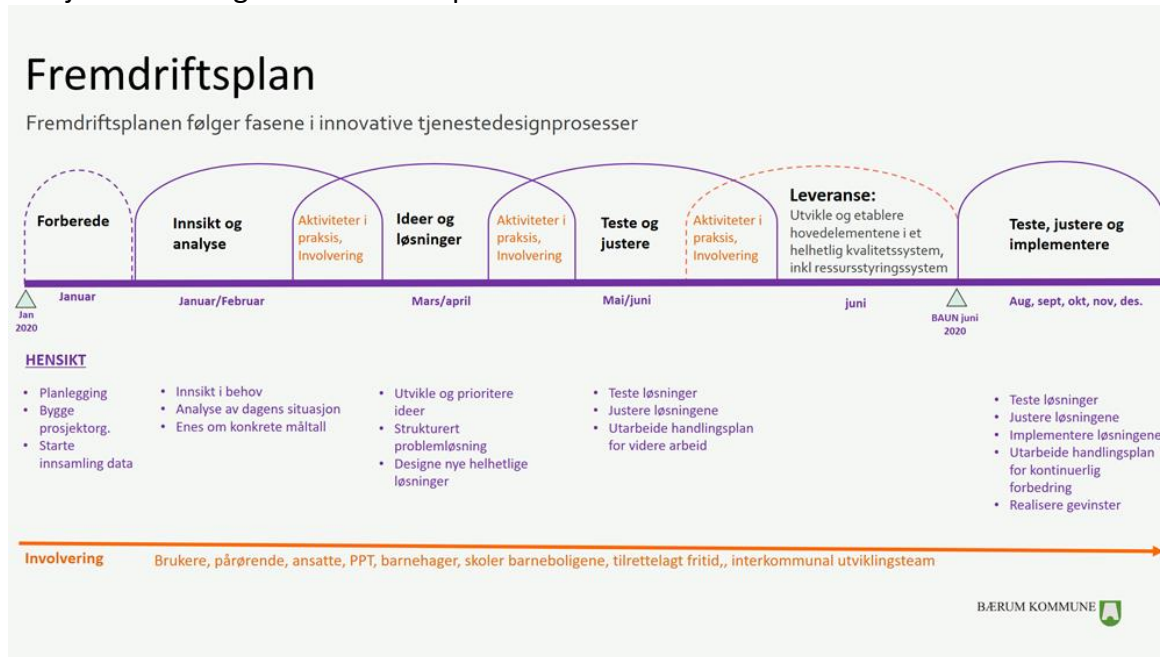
Fremdriftsplan

Fremdriftsplanen følger fasene i innovative tjenestedesignprosesser

Forberede

Innsikt og analyse

Aktiviteter i praksis, Involvering

Ideer og løsninger

Aktiviteter i praksis, Involvering

Teste og justere

Aktiviteter i praksis, Involvering

Leveranse:
Utvikle og etablere hovedelementene i et helhetlig kvalitetssystem, inkl ressursstyringssystem

Teste, justere og implementere

Jan 2020

Januar

Januar/Februar

Mars/april

Mai/juni

juni

BAUN juni 2020

Aug, sept, okt, nov, des.

HENSIKT

• Planlegging
• Bygge prosjektorg.
• Starte innsamling data

• Innsikt i behov
• Analyse av dagens situasjon
• Enes om konkrete måltall

• Utvikle og prioritere ideer
• Strukturert problemløsning
• Designe nye helhetlige løsninger

• Teste løsninger
• Justere løsningene
• Utarbeide handlingsplan for videre arbeid

• Teste løsninger
• Justere løsningene
• Implementere løsningene
• Utarbeide handlingsplan for kontinuerlig forbedring
• Realisere gevinster

Involvering

Brukere, pårørende, ansatte, PPT, barnehager, skoler barneboligene, tilrettelagt fritid,, interkommunal utviklingsteam

BÆRUM KOMMUNE